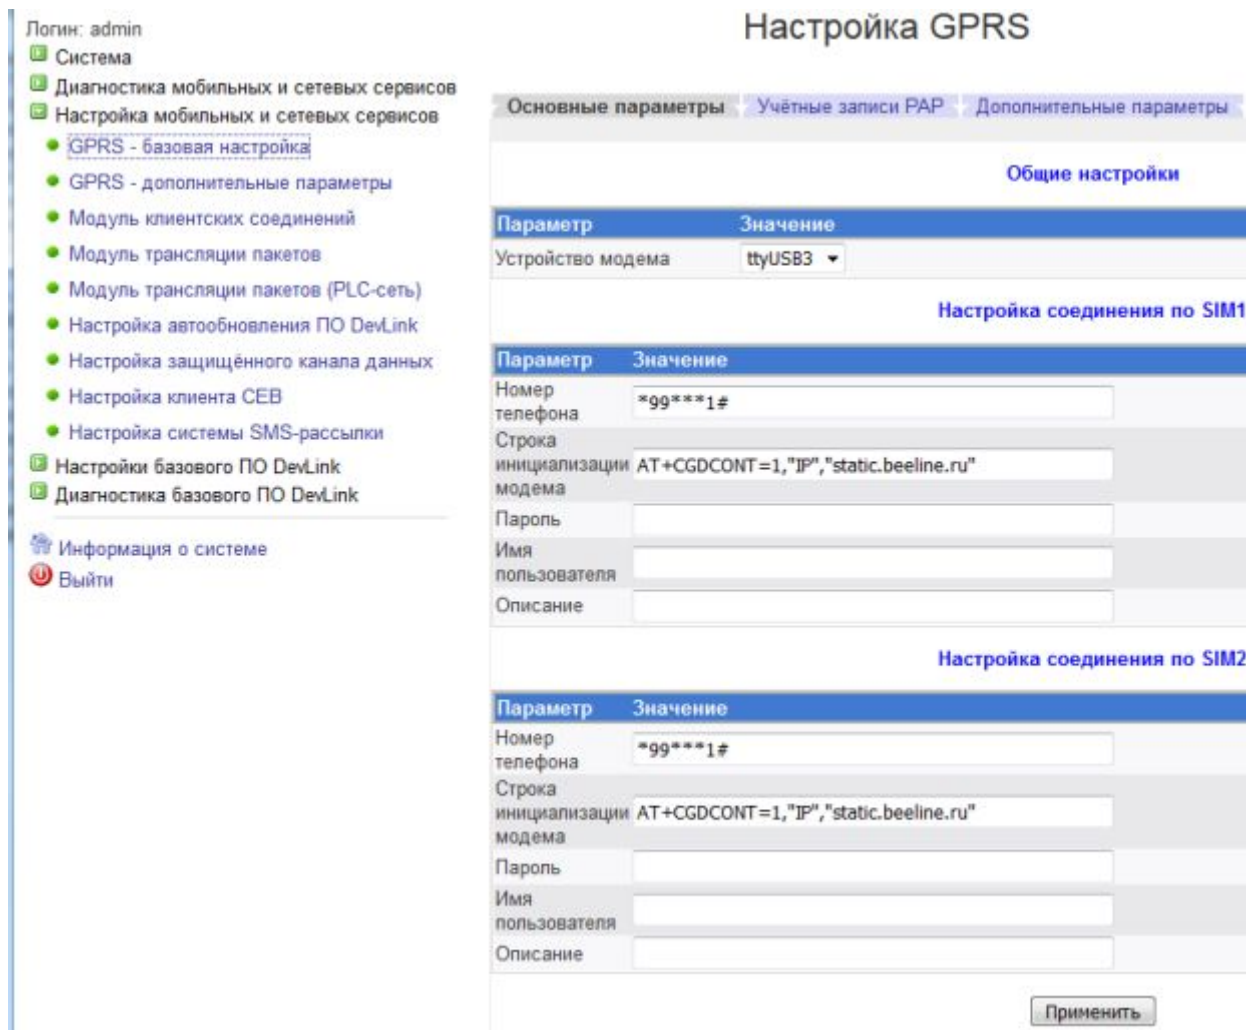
Логин: admin
Система
Диагностика мобильных и сетевых сервисов
Настройка мобильных и сетевых сервисов
GPRS - базовая настройка
GPRS - дополнительные параметры
Модуль клиентских соединений
Модуль трансляции пакетов
Модуль трансляции пакетов (PLC-сеть)
Настройка автообновления ПО DevLink
Настройка защищённого канала данных
Настройка клиента СЕВ
Настройка системы SMS-рассылки
Настройки базового ПО DevLink
Диагностика базового ПО DevLink
Информация о системе
Выйти

Настройка GPRS

Основные параметры | Учётные записи PAP | Дополнительные параметры

Общие настройки

| Параметр | Значение |
|---|---|
| Устройство модема | ttyUSB3 |

Настройка соединения по SIM1

| Параметр | Значение |
|---|---|
| Номер телефона | *99***1# |
| Строка инициализации модема | AT+CGDCONT=1,"IP","static.beeline.ru" |
| Пароль | |
| Имя пользователя | |
| Описание | |

Настройка соединения по SIM2

| Параметр | Значение |
|---|---|
| Номер телефона | *99***1# |
| Строка инициализации модема | AT+CGDCONT=1,"IP","static.beeline.ru" |
| Пароль | |
| Имя пользователя | |
| Описание | |

Применить